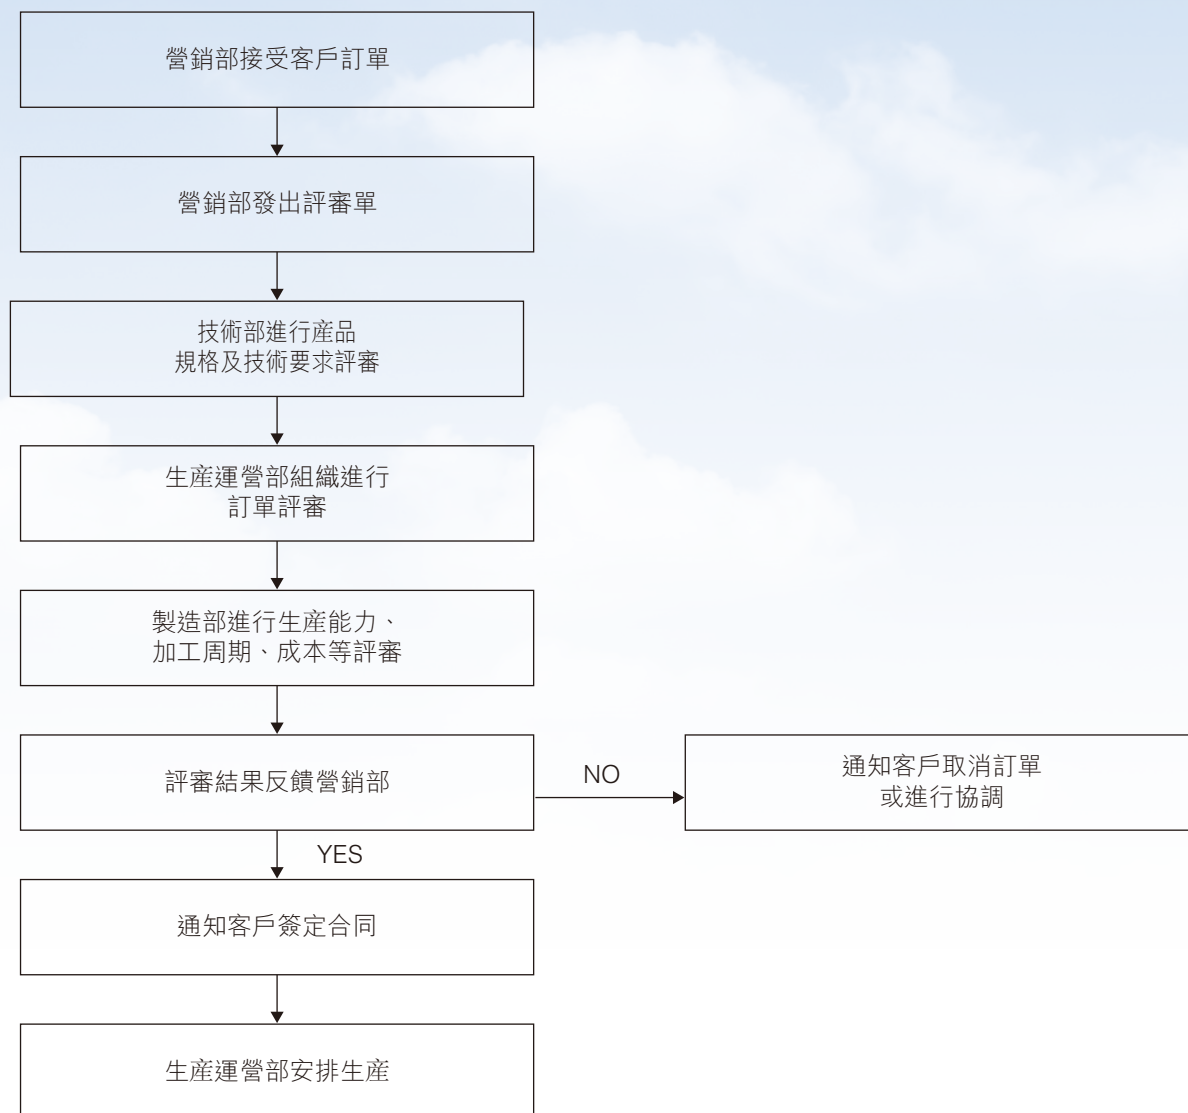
營銷部接受客戶訂單

營銷部發出評審單

技術部進行產品規格及技術要求評審

生產運營部組織進行訂單評審

製造部進行生產能力、加工周期、成本等評審

評審結果反饋營銷部

NO

通知客戶取消訂單或進行協調

YES

通知客戶簽定合同

生產運營部安排生產